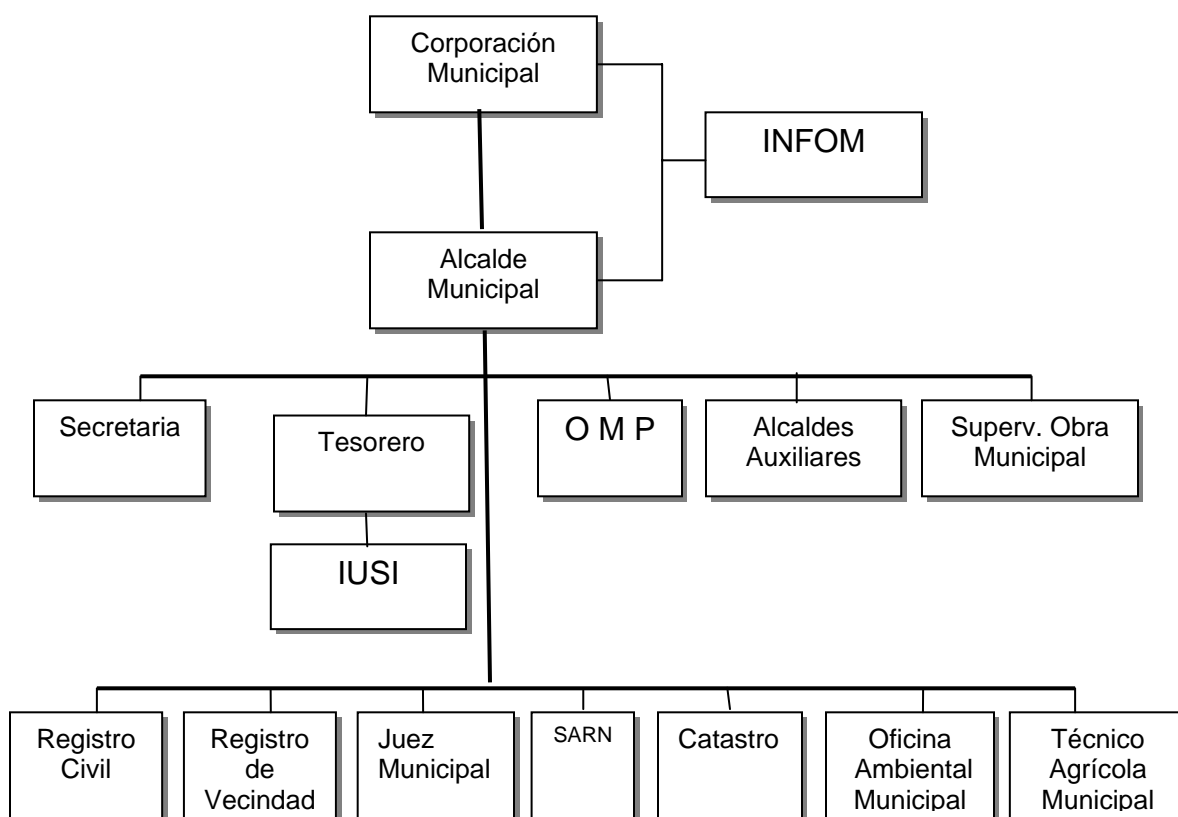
Corporación Municipal

INFOM

Alcalde Municipal

Secretaria

Tesorero

IUSI

O M P

Alcaldes Auxiliares

Superv. Obra Municipal

Registro Civil

Registro de Vecindad

Juez Municipal

SARN

Catastro

Oficina Ambiental Municipal

Técnico Agrícola Municipal